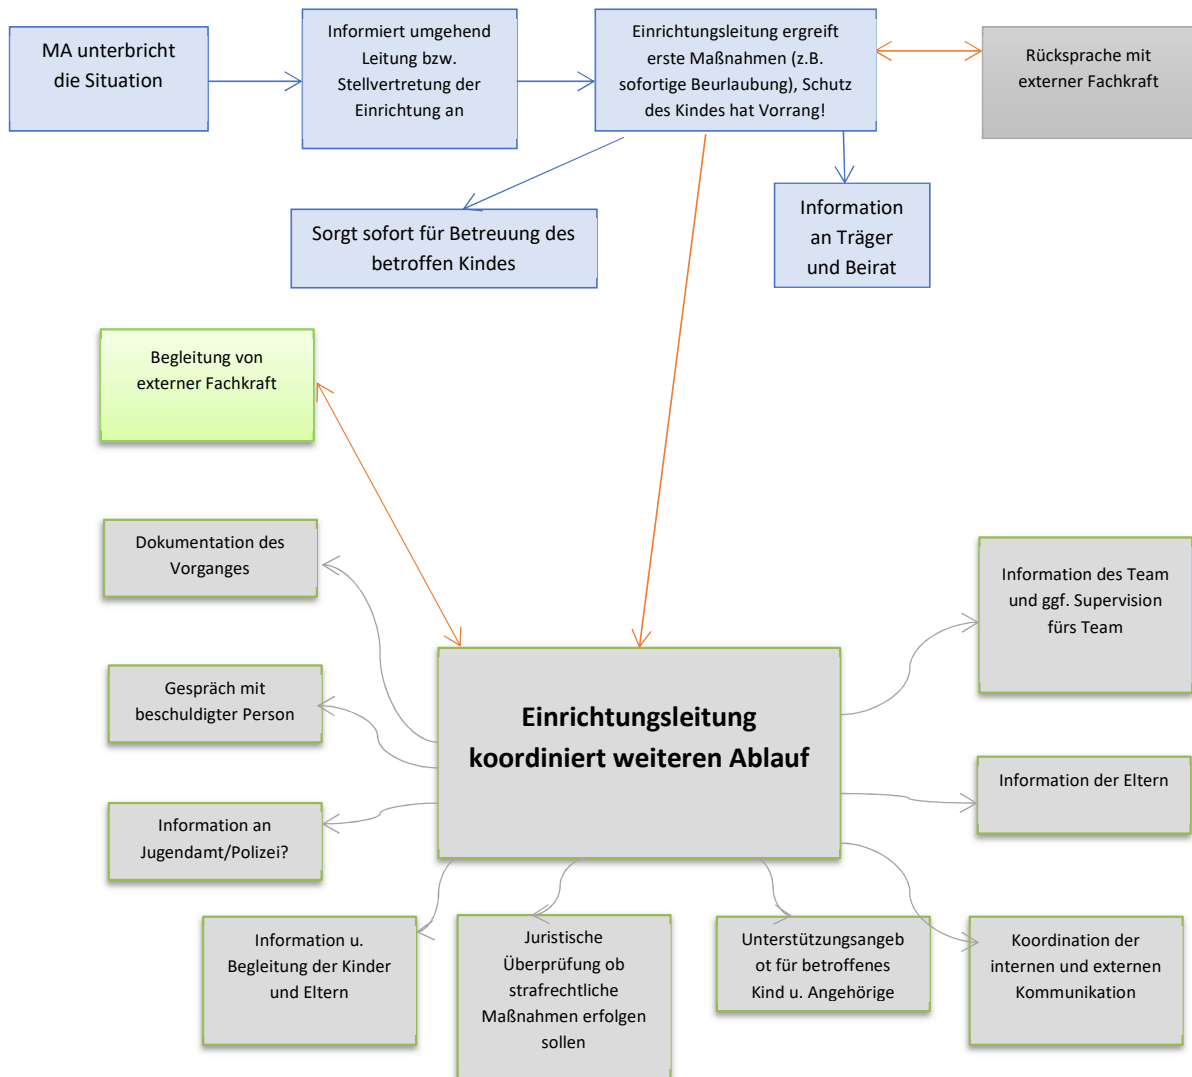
MA unterbricht die Situation

Informiert umgehend Leitung bzw. Stellvertretung der Einrichtung an

Einrichtungsleitung ergreift erste Maßnahmen (z.B. sofortige Beurlaubung), Schutz des Kindes hat Vorrang!

Rücksprache mit externer Fachkraft

Sorgt sofort für Betreuung des betroffen Kindes

Information an Träger und Beirat

Begleitung von externer Fachkraft

Dokumentation des Vorganges

Information des Team und ggf. Supervision fürs Team

Gespräch mit beschuldigter Person

Einrichtungsleitung koordiniert weiteren Ablauf

Information der Eltern

Information an Jugendamt/Polizei?

Information u. Begleitung der Kinder und Eltern

Juristische Überprüfung ob strafrechtliche Maßnahmen erfolgen sollen

Unterstützungsangebot für betroffenes Kind u. Angehörige

Koordination der internen und externen Kommunikation